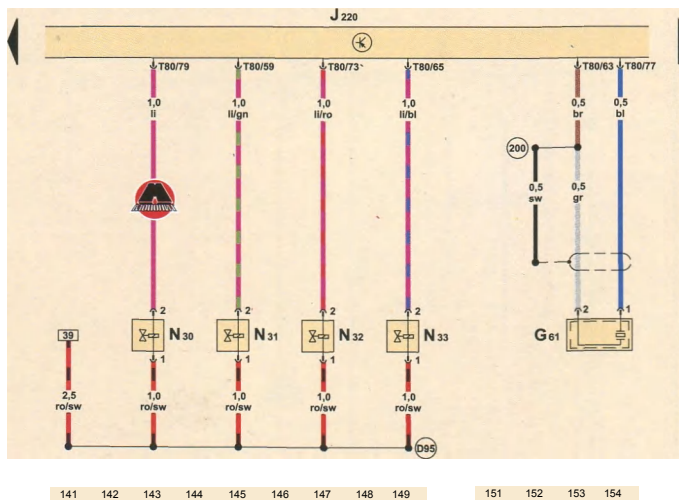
J 220

T80/79
1,0
li

T80/59
1,0
li/gn

T80/73
1,0
li/ro

T80/65
1,0
li/bl

T80/63
0,5
br

T80/77
0,5
bl

200
0,5
sw
0,5
gr

2
N 30
1
1,0
ro/sw

2
N 31
1
1,0
ro/sw

2
N 32
1
1,0
ro/sw

2
N 33
1
1,0
ro/sw

2
1
G 61

39
2,5
ro/sw

D95

141 142 143 144 145 146 147 148 149 151 152 153 154